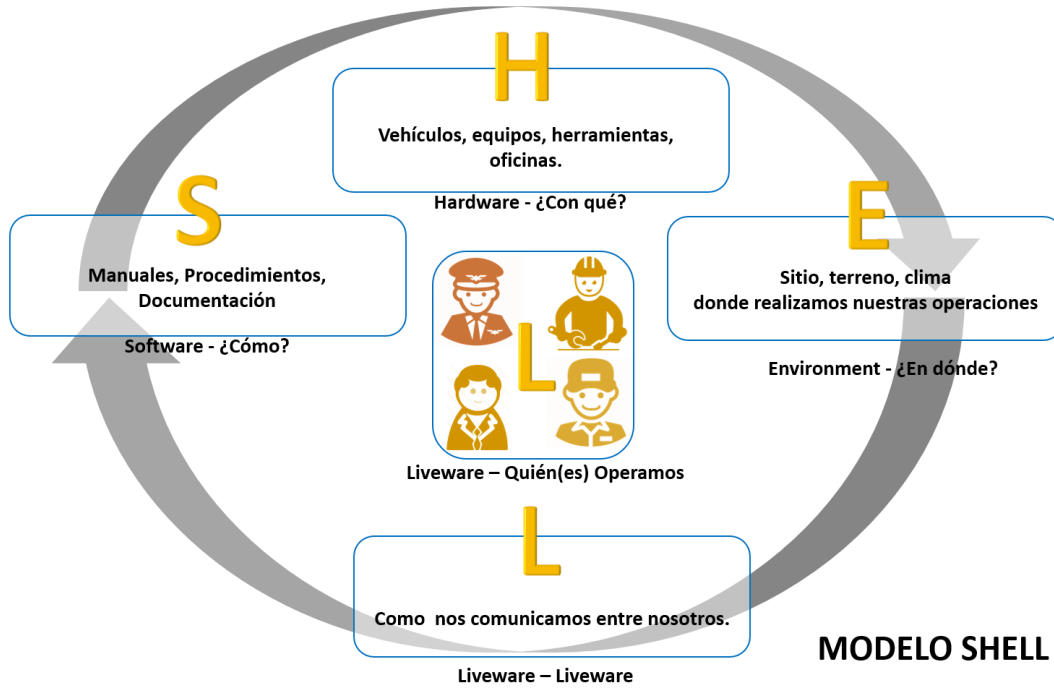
H

Vehículos, equipos, herramientas, oficinas.

Hardware - ¿Con qué?

S

Manuales, Procedimientos, Documentación

Software - ¿Cómo?

E

Sitio, terreno, clima donde realizamos nuestras operaciones

Environment - ¿En dónde?

L

Liveware – Quién(es) Operamos

L

Como nos comunicamos entre nosotros.

Liveware – Liveware

MODELO SHELL